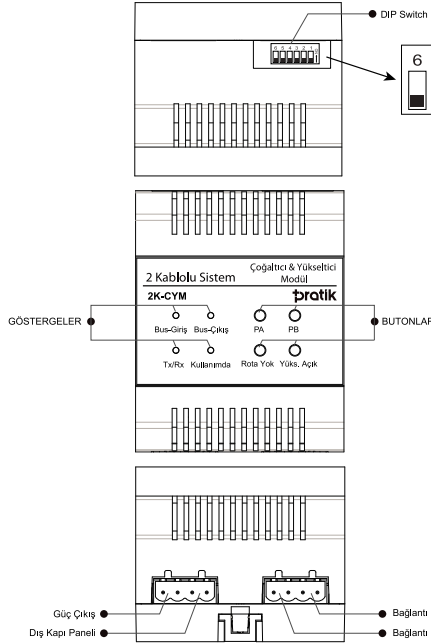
DIP Switch

6 5 4 3 2 1

6

2 Kablolu Sistem

Çoğaltıcı & Yükseltici Modül

2K-CYM

pratik

GÖSTERGELER

Bus-Giriş

Bus-Çıkış

Tx/Rx

Kullanımda

PA

PB

Rota Yok

Yüks. Açık

BUTONLAR

Güç Çıkış

Dış Kapı Paneli

Bağlantı

Bağlantı